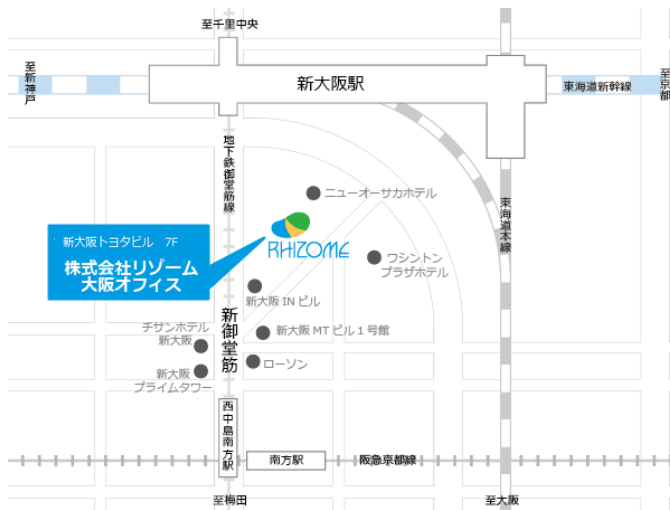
至千里中央

至新神戸

新大阪駅

東海道新幹線

至京都

地下鉄御堂筋線

ニューオーサカホテル

東海道本線

新大阪トヨタビル 7F
株式会社リゾーム
大阪オフィス

RHIZOME

ワシントンプラザホテル

新大阪 IN ビル

新御堂筋

チサンホテル新大阪

新大阪 MT ビル 1 号館

ローソン

新大阪プライムタワー

西中島南方駅

南方駅

阪急京都線

至梅田

至大阪